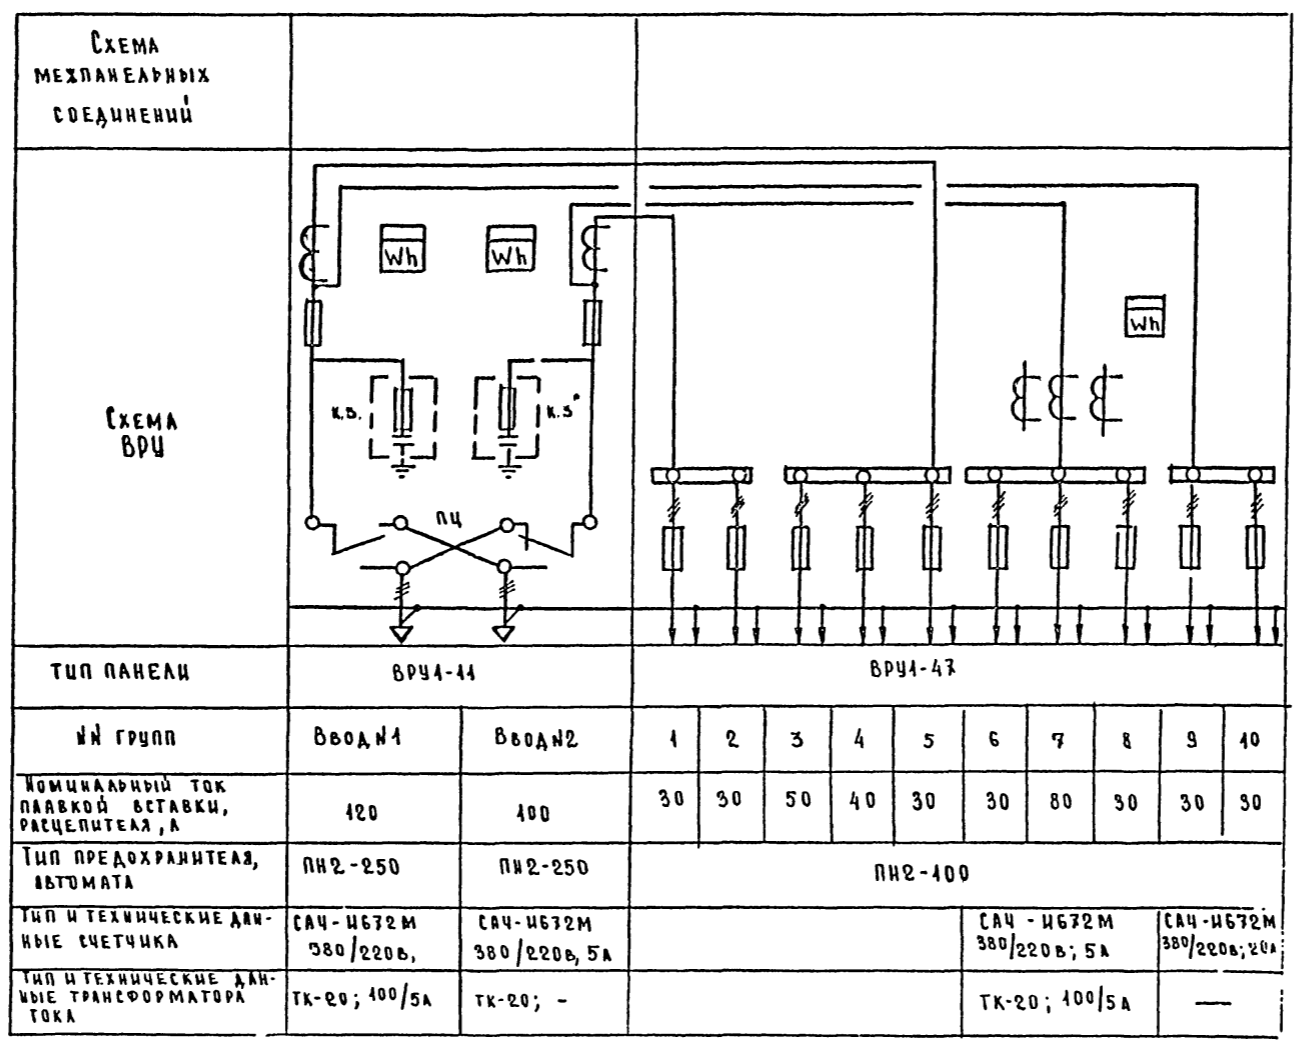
Схема межпанельных соединений

Схема ВРУ

Wh Wh Wh

К.З. К.З.

ПЦ

| Тип панели | ВРУ1-11 | | ВРУ1-47 | | | | | | | | | |
|---|---|---|---|---|---|---|---|---|---|---|---|---|
| №№ групп | Ввод №1 | Ввод №2 | 1 | 2 | 3 | 4 | 5 | 6 | 7 | 8 | 9 | 10 |
| Номинальный ток плавкой вставки, расцепителя, А | 120 | 100 | 30 | 30 | 50 | 40 | 30 | 30 | 80 | 30 | 30 | 30 |
| Тип предохранителя, автомата | ПН2-250 | ПН2-250 | ПН2-100 | | | | | | | | | |
| Тип и технические данные счетчика | САЧ-И672М 380/220в, | САЧ-И672М 380/220в, 5А | | | | | | САЧ-И672М 380/220в; 5А | | | САЧ-И672М 380/220в; 20А | |
| Тип и технические данные трансформатора тока | ТК-20; 100/5А | ТК-20; - | | | | | | ТК-20; 100/5А | | | — | |